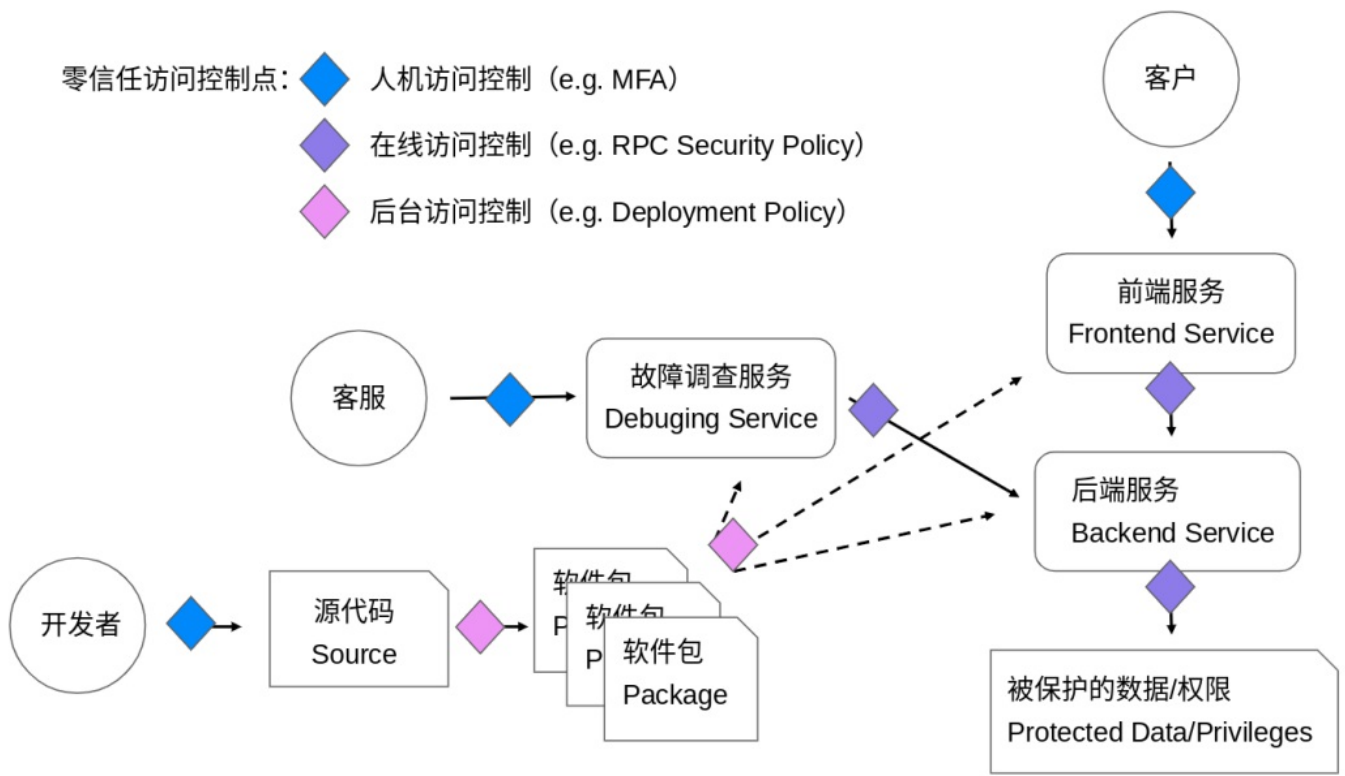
零信任访问控制点： 人机访问控制（e.g. MFA）

在线访问控制（e.g. RPC Security Policy）

后台访问控制（e.g. Deployment Policy）

客户

前端服务
Frontend Service

客服

故障调查服务
Debuging Service

后端服务
Backend Service

开发者

源代码
Source

软件包
P

软件包
P

软件包
Package

被保护的数据/权限
Protected Data/Privileges